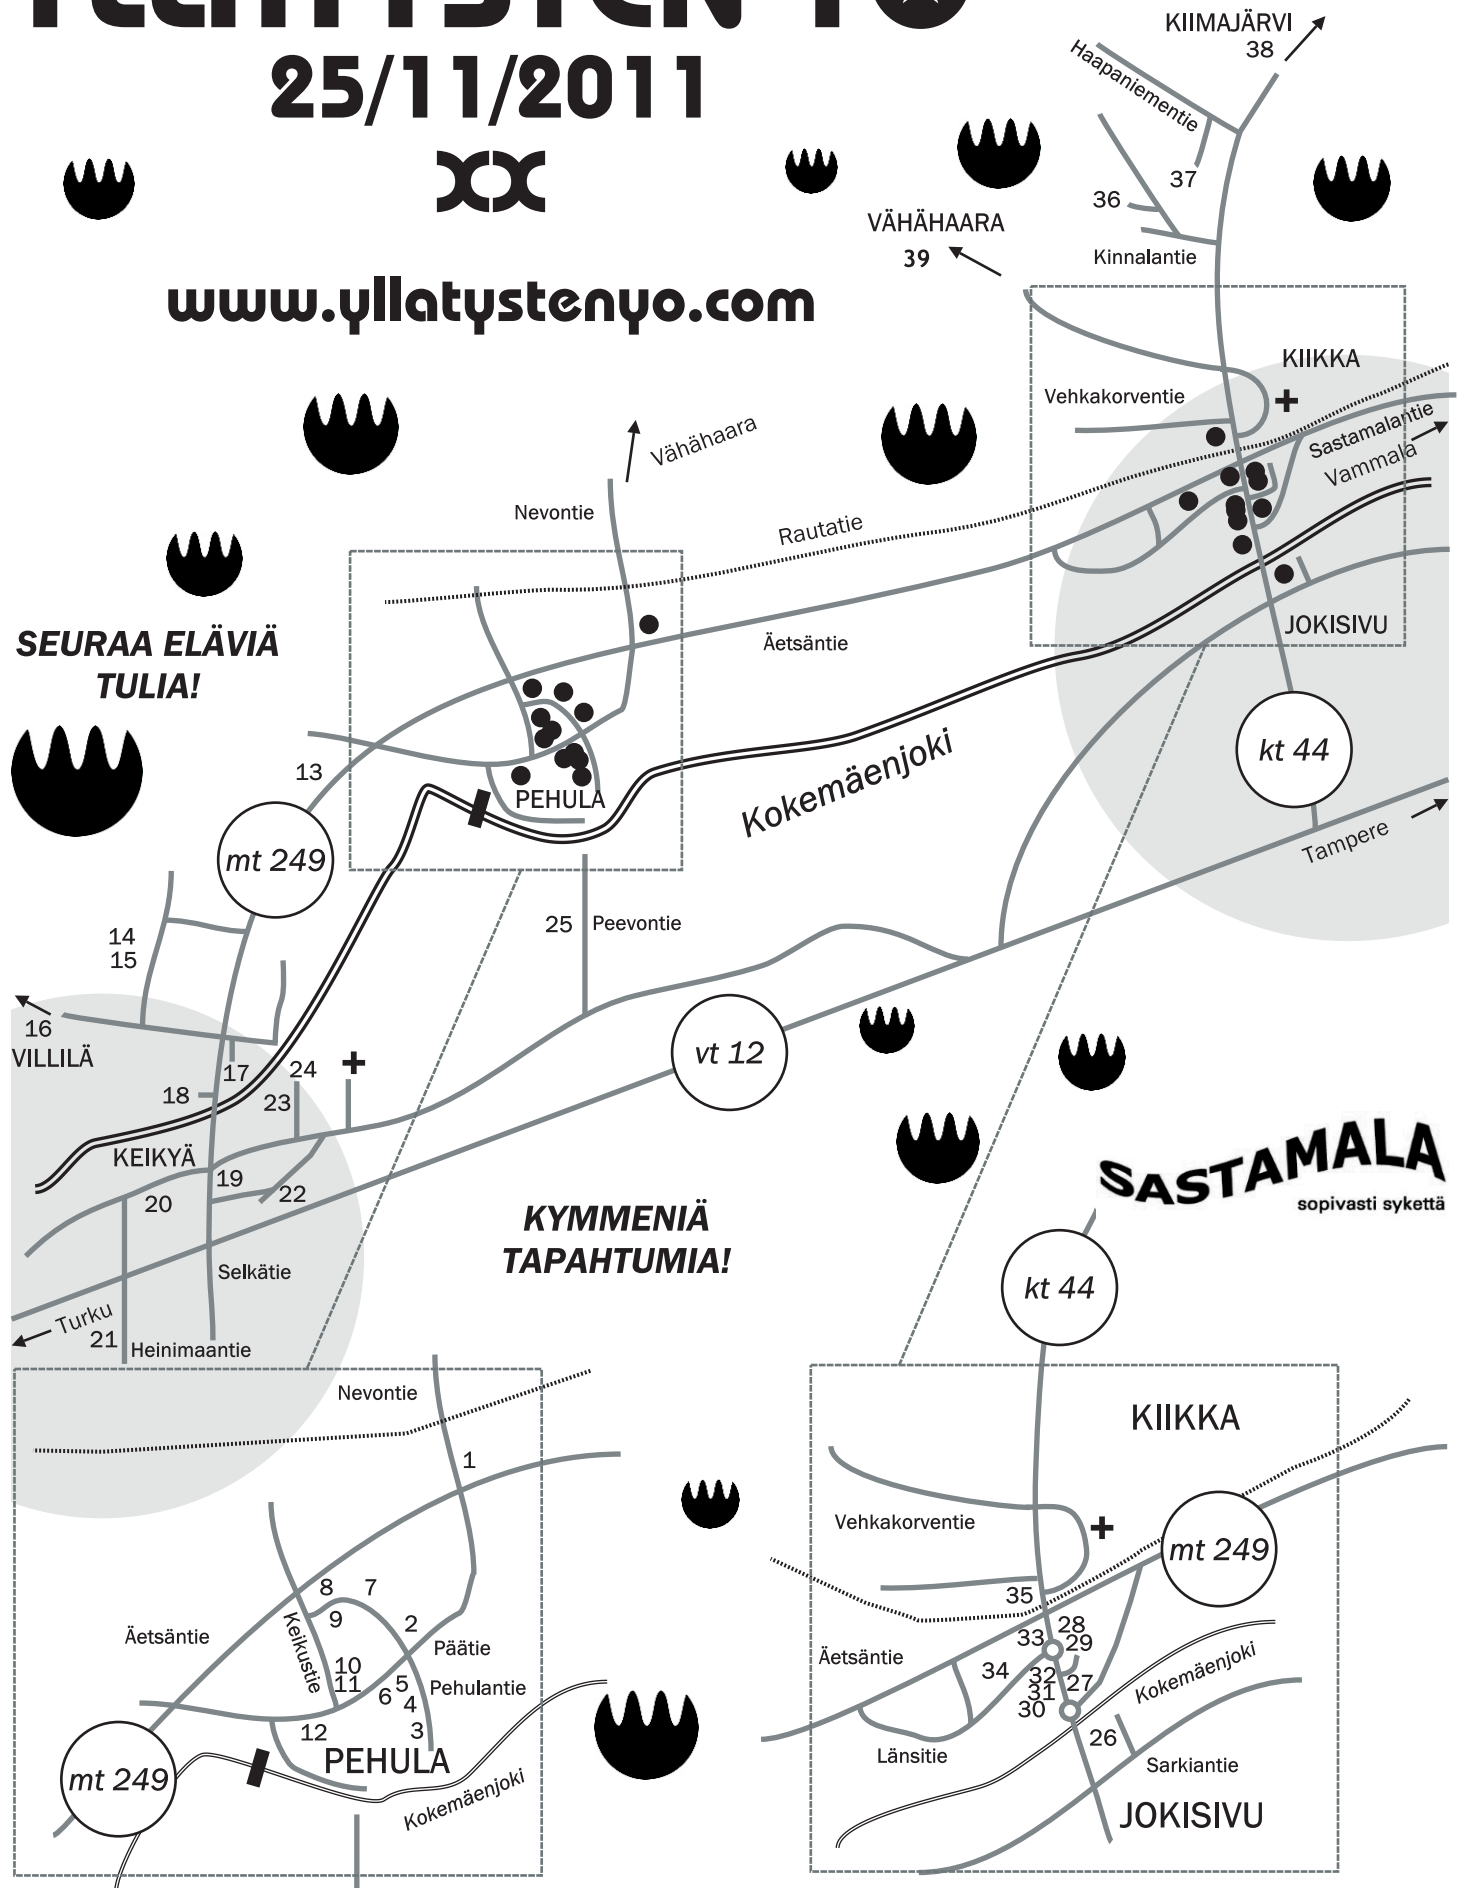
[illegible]
25/11/2011
XX

www.yllatystenyo.com

KIIMAJÄRVI
38
Haapaniementie
37
36
VÄHÄHAARA
39
Kinnalantie
KIIKKA
Vehkakorventie
Sastamalantie
Vammala
Vähähaara
Nevontie
Rautatie
Äetsäntie
JOKISIVU
SEURAA ELÄVIÄ TULIA!
kt 44
Kokemäenjoki
13
PEHULA
mt 249
Tampere
25
Peevontie
14
15
16
VILLILÄ
vt 12
17
24
18
23
KEIKYÄ
19
20
22
SASTAMALA
sopivasti sykettä
KYMMENIÄ TAPAHTUMIA!
Selkätie
Turku
21
Heinimaantie
kt 44

Nevontie
1
KIIKKA
Vehkakorventie
mt 249
8
7
9
2
Äetsäntie
Keikustie
Päätie
10
11
5
6
4
Pehulantie
12
3
PEHULA
mt 249
Kokemäenjoki
35
33
28
29
Äetsäntie
34
32
31
27
30
Kokemäenjoki
Länsitie
26
Sarkiantie
JOKISIVU